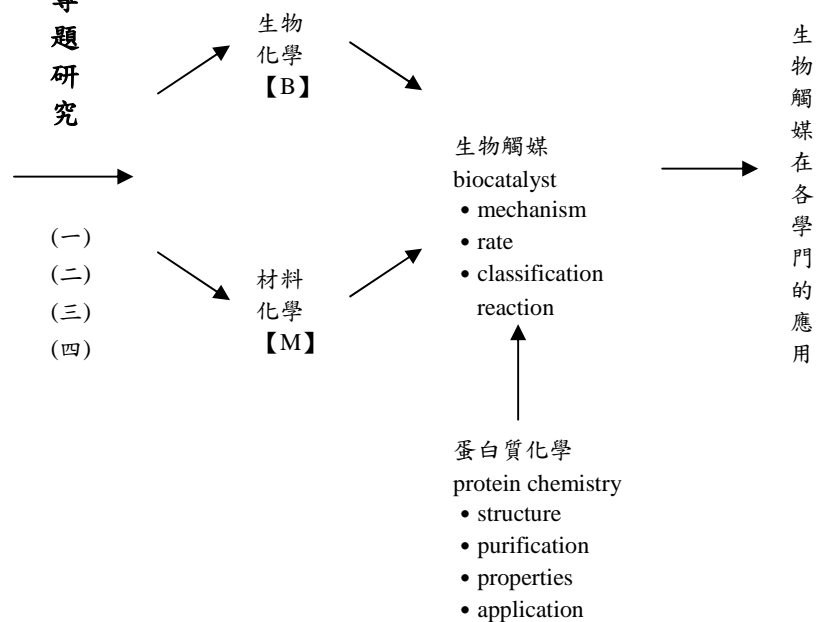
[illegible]題研究

(一)
(二)
(三)
(四)

生物化學
【B】

材料化學
【M】

生物觸媒
biocatalyst
• mechanism
• rate
• classification reaction

蛋白質化學
protein chemistry
• structure
• purification
• properties
• application

生物觸媒在各學門的應用